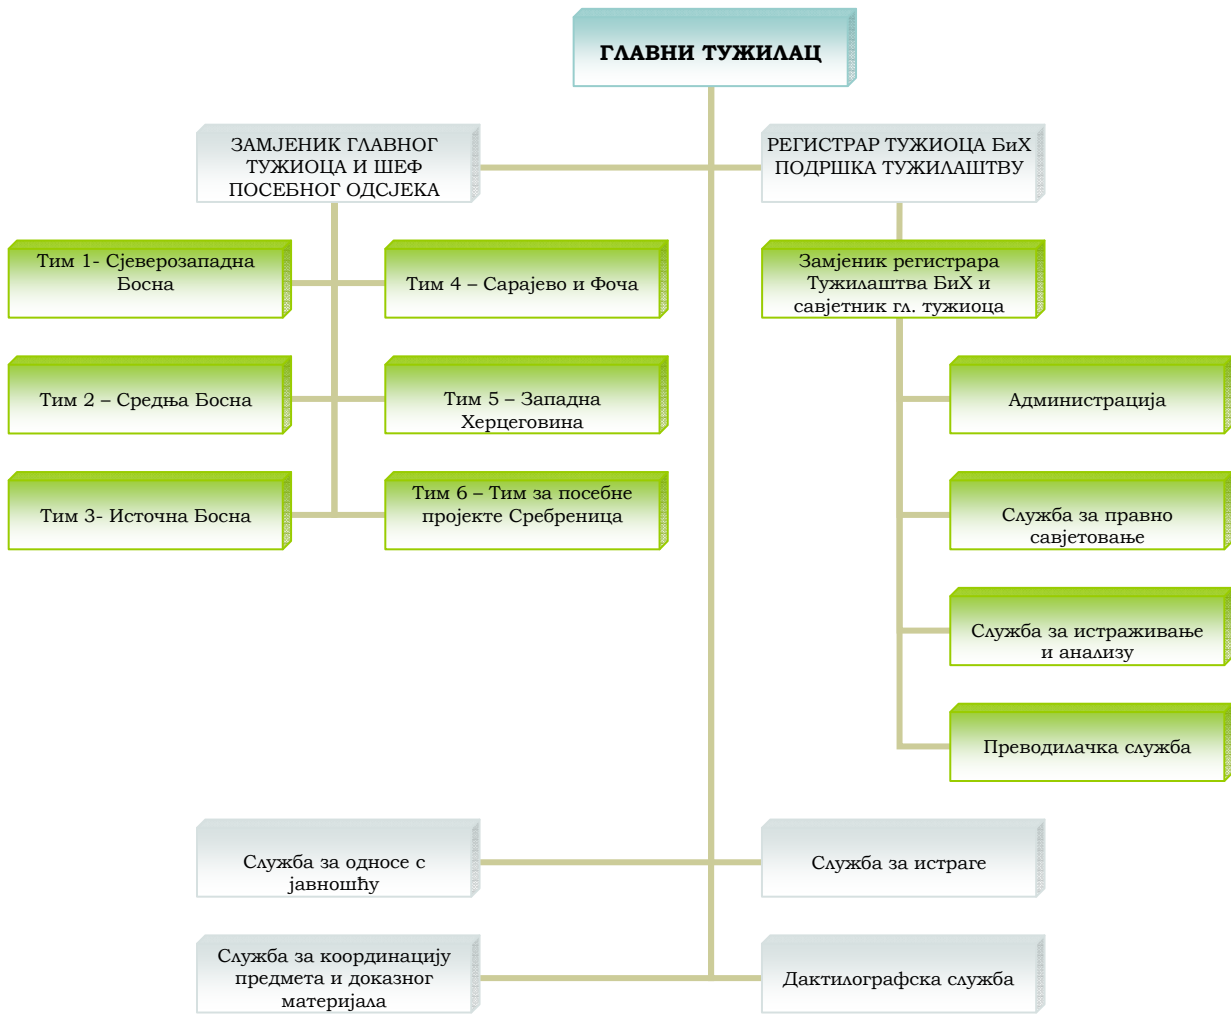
ГЛАВНИ ТУЖИЛАЦ

ЗАМЈЕНИК ГЛАВНОГ ТУЖИОЦА И ШЕФ ПОСЕБНОГ ОДСЈЕКА

РЕГИСТРАР ТУЖИОЦА БиХ ПОДРШКА ТУЖИЛАШТВУ

Тим 1- Сјеверозападна Босна

Тим 4 – Сарајево и Фоча

Замјеник регистрара Тужилаштва БиХ и савјетник гл. тужиоца

Тим 2 – Средња Босна

Тим 5 – Западна Херцеговина

Администрација

Тим 3- Источна Босна

Тим 6 – Тим за посебне пројекте Сребреница

Служба за правно савјетовање

Служба за истраживање и анализу

Преводилачка служба

Служба за односе с јавношћу

Служба за истраге

Служба за координацију предмета и доказног материјала

Дактилографска служба